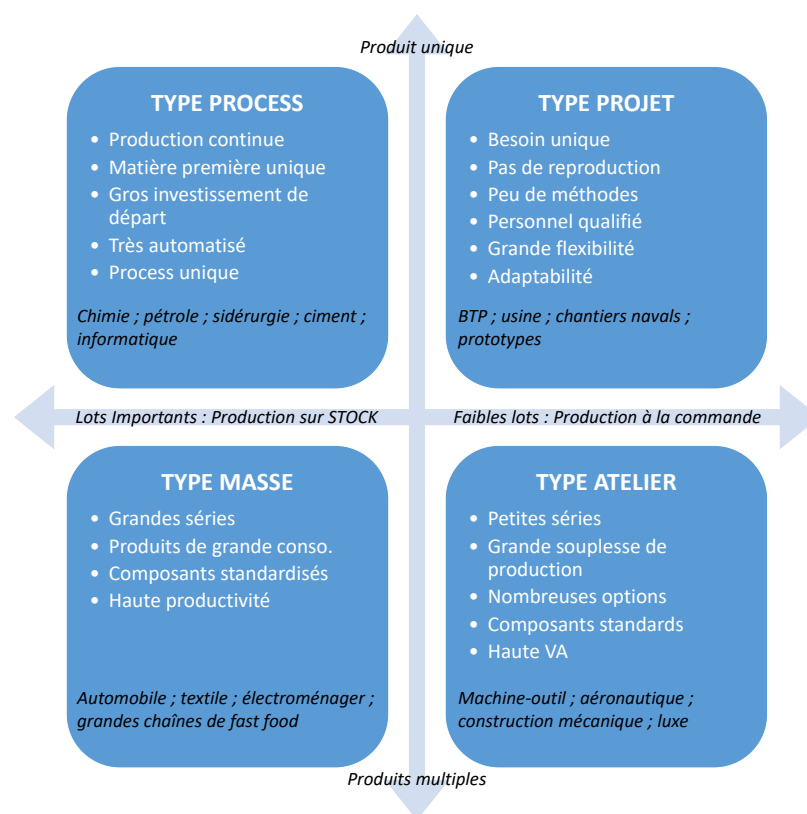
Produit unique

TYPE PROCESS

- Production continue
- Matière première unique
- Gros investissement de départ
- Très automatisé
- Process unique

Chimie ; pétrole ; sidérurgie ; ciment ; informatique

TYPE PROJET

- Besoin unique
- Pas de reproduction
- Peu de méthodes
- Personnel qualifié
- Grande flexibilité
- Adaptabilité

BTP ; usine ; chantiers navals ; prototypes

Lots Importants : Production sur STOCK

Faibles lots : Production à la commande

TYPE MASSE

- Grandes séries
- Produits de grande conso.
- Composants standardisés
- Haute productivité

Automobile ; textile ; électroménager ; grandes chaînes de fast food

TYPE ATELIER

- Petites séries
- Grande souplesse de production
- Nombreuses options
- Composants standards
- Haute VA

Machine-outil ; aéronautique ; construction mécanique ; luxe

Produits multiples